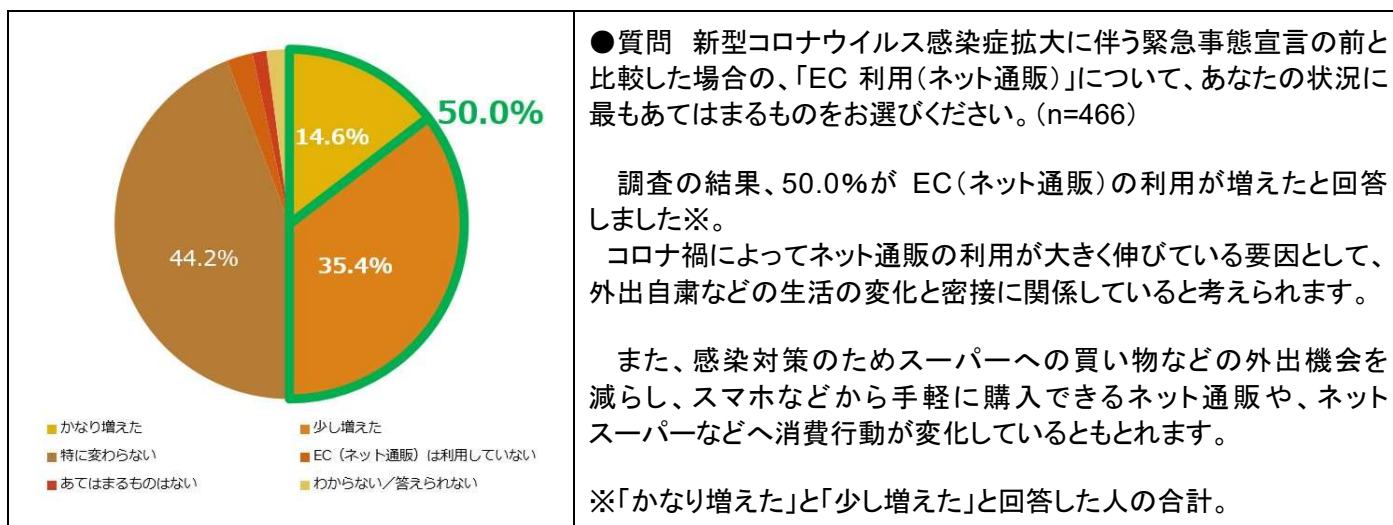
50.0%

14.6%

35.4%

44.2%

■かなり増えた
■少し増えた
■特に変わらない
■EC（ネット通販）は利用していない
■あてはまるものはない
■わからない／答えられない

●質問　新型コロナウイルス感染症拡大に伴う緊急事態宣言の前と比較した場合の、「EC 利用（ネット通販）」について、あなたの状況に最もあてはまるものをお選びください。（n=466）

調査の結果、50.0%が EC（ネット通販）の利用が増えたと回答しました※。
コロナ禍によってネット通販の利用が大きく伸びている要因として、外出自粛などの生活の変化と密接に関係していると考えられます。

また、感染対策のためスーパーへの買い物などの外出機会を減らし、スマホなどから手軽に購入できるネット通販や、ネットスーパーなどへ消費行動が変化しているともとれます。

※「かなり増えた」と「少し増えた」と回答した人の合計。